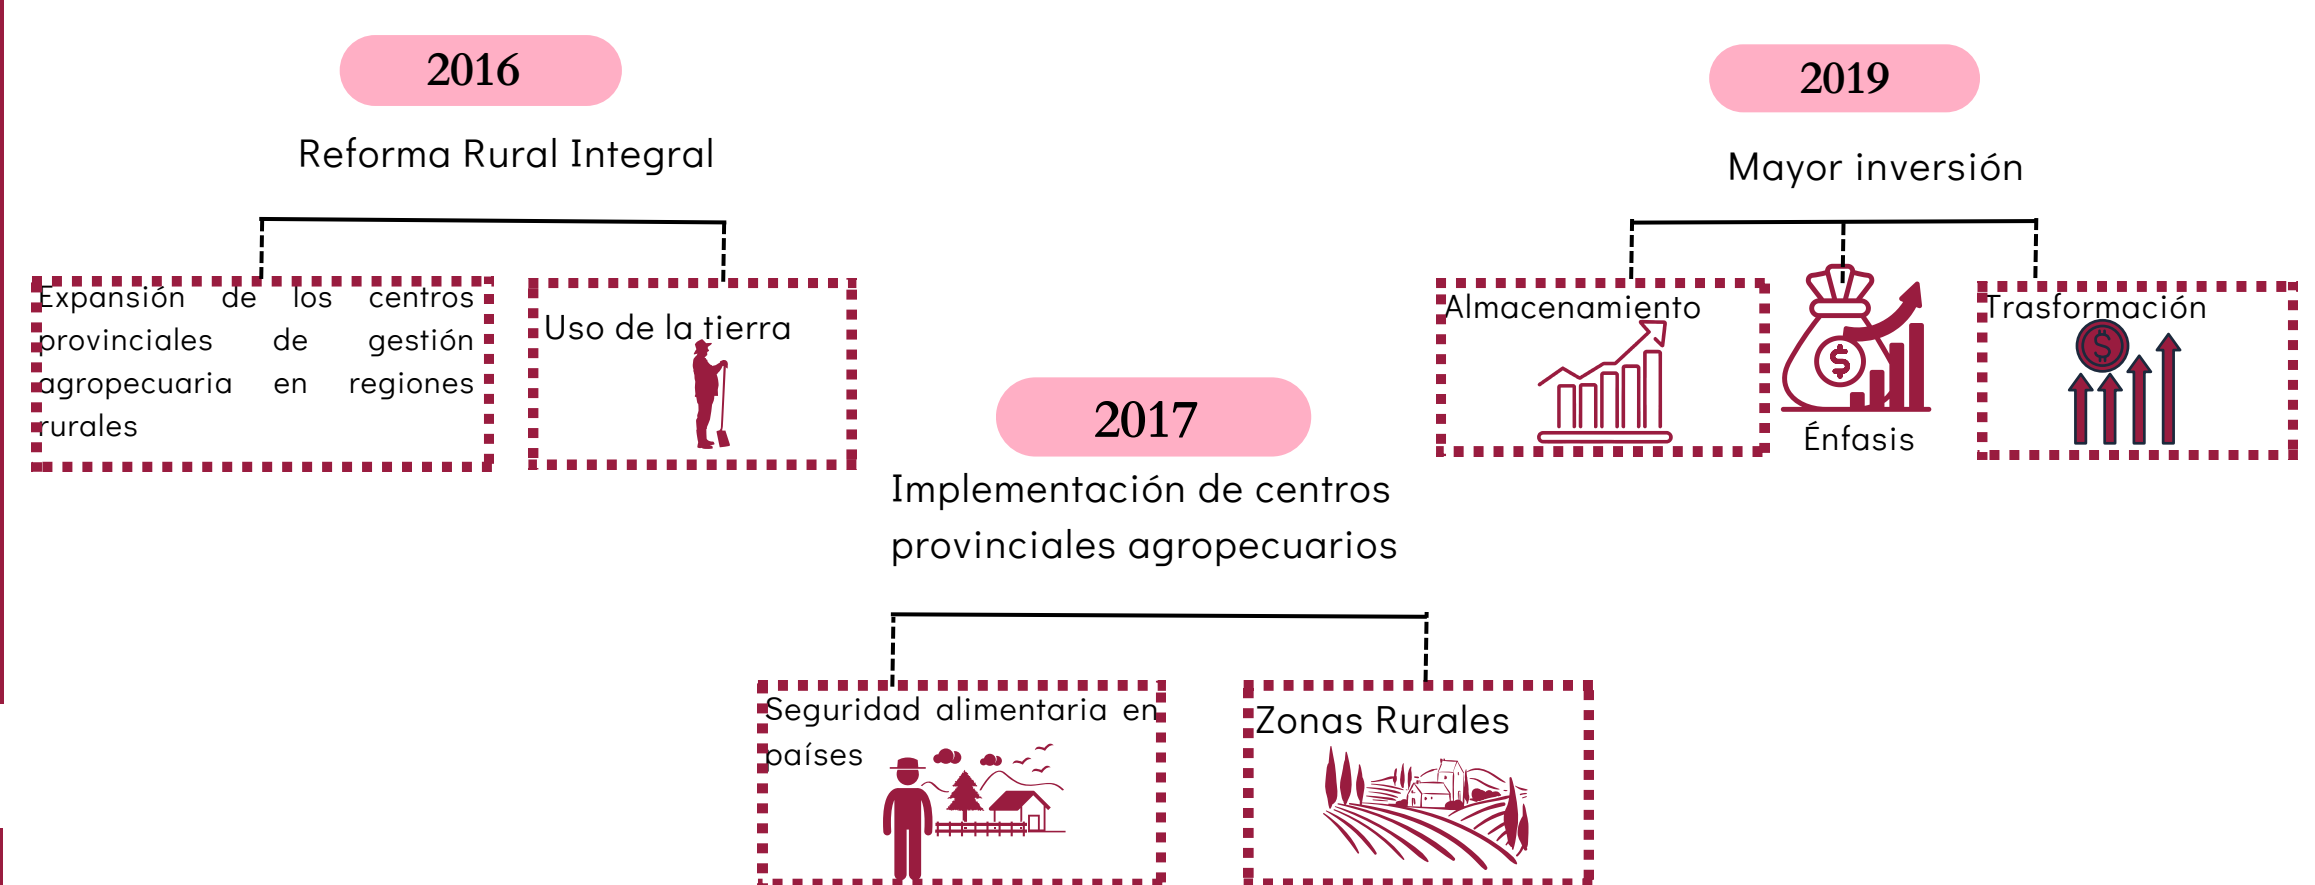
2016

Reforma Rural Integral

Expansión de los centros provinciales de gestión agropecuaria en regiones rurales

Uso de la tierra

2019

Mayor inversión

Almacenamiento

Énfasis

Trasformación

2017

Implementación de centros provinciales agropecuarios

Seguridad alimentaria en países

Zonas Rurales